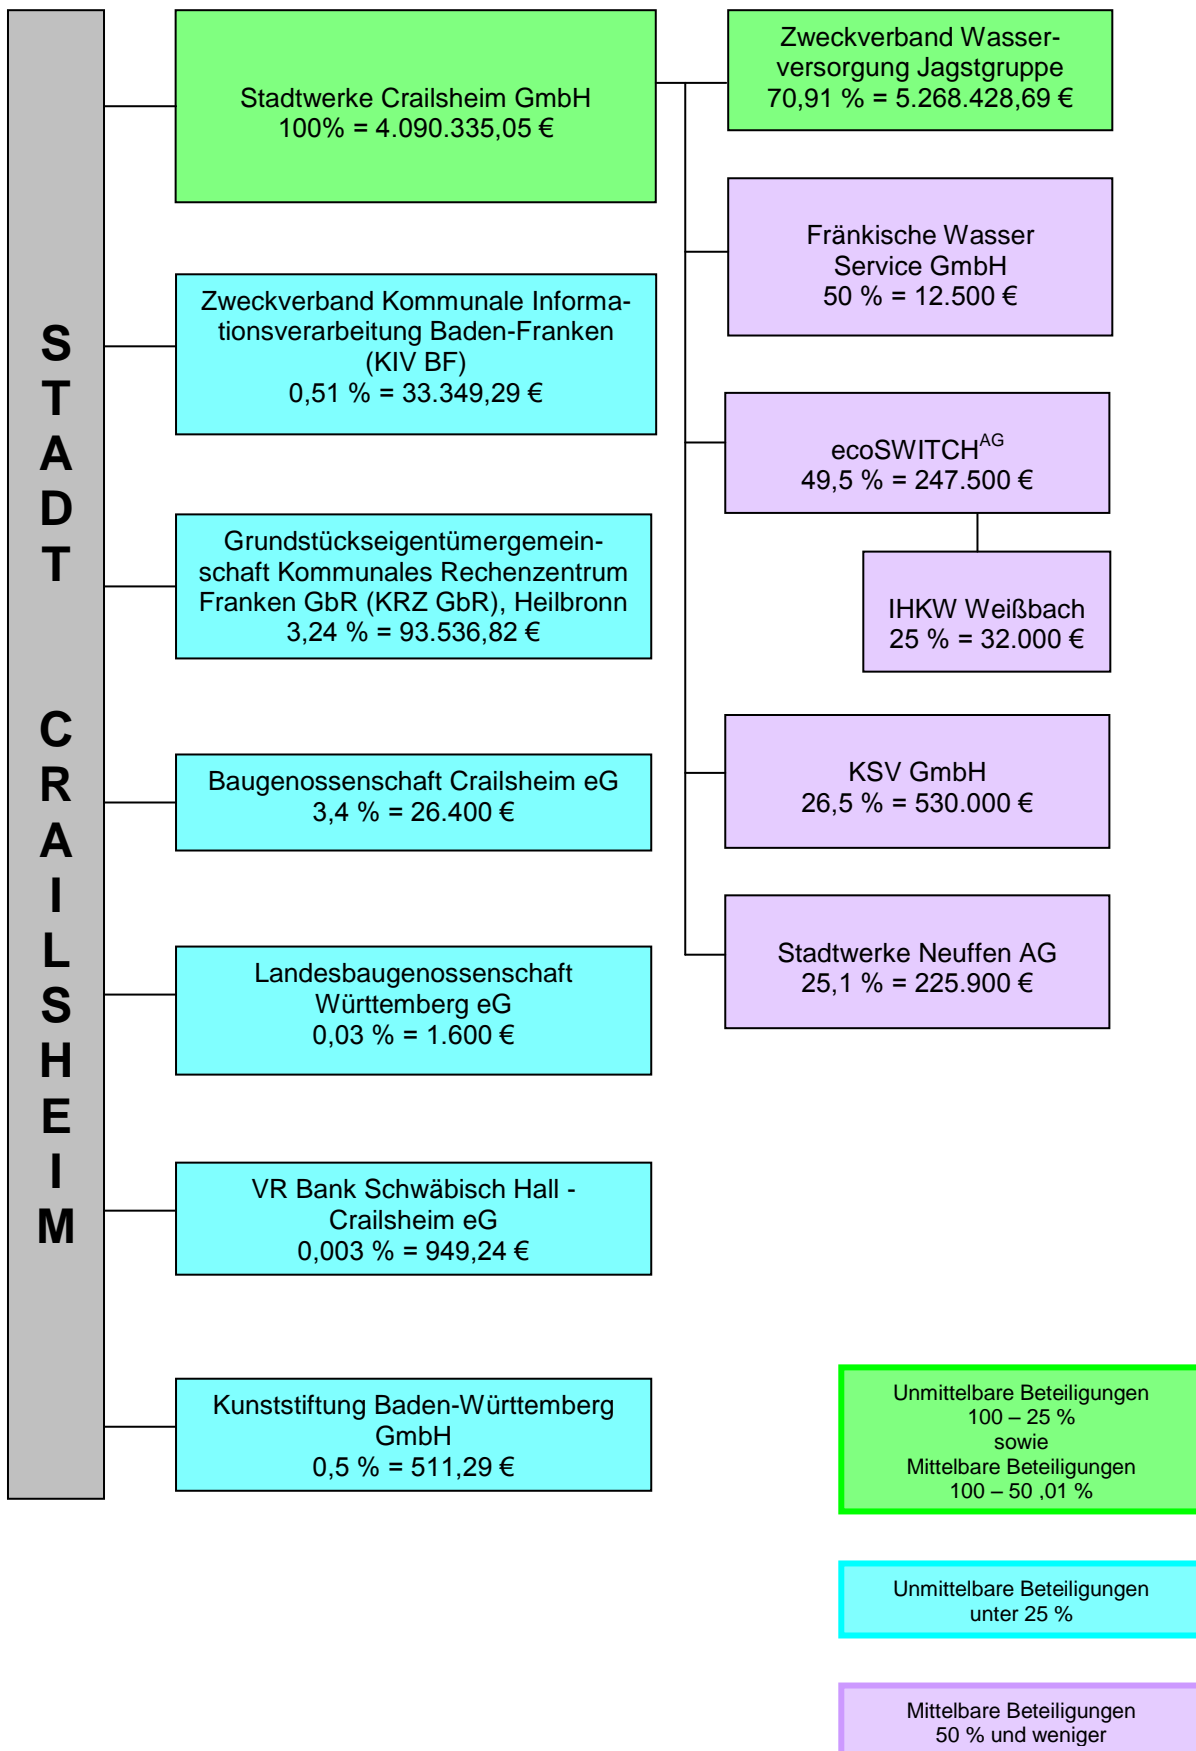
STADT CRAILSHEIM

Stadtwerke Crailsheim GmbH
100% = 4.090.335,05 €

Zweckverband Wasserversorgung Jagstgruppe
70,91 % = 5.268.428,69 €

Fränkische Wasser Service GmbH
50 % = 12.500 €

ecoSWITCH$^{AG}$
49,5 % = 247.500 €

IHKW Weißbach
25 % = 32.000 €

KSV GmbH
26,5 % = 530.000 €

Stadtwerke Neuffen AG
25,1 % = 225.900 €

Zweckverband Kommunale Informationsverarbeitung Baden-Franken (KIV BF)
0,51 % = 33.349,29 €

Grundstückseigentümergemeinschaft Kommunales Rechenzentrum Franken GbR (KRZ GbR), Heilbronn
3,24 % = 93.536,82 €

Baugenossenschaft Crailsheim eG
3,4 % = 26.400 €

Landesbaugenossenschaft Württemberg eG
0,03 % = 1.600 €

VR Bank Schwäbisch Hall - Crailsheim eG
0,003 % = 949,24 €

Kunststiftung Baden-Württemberg GmbH
0,5 % = 511,29 €

Unmittelbare Beteiligungen
100 – 25 %
sowie
Mittelbare Beteiligungen
100 – 50 ,01 %

Unmittelbare Beteiligungen
unter 25 %

Mittelbare Beteiligungen
50 % und weniger